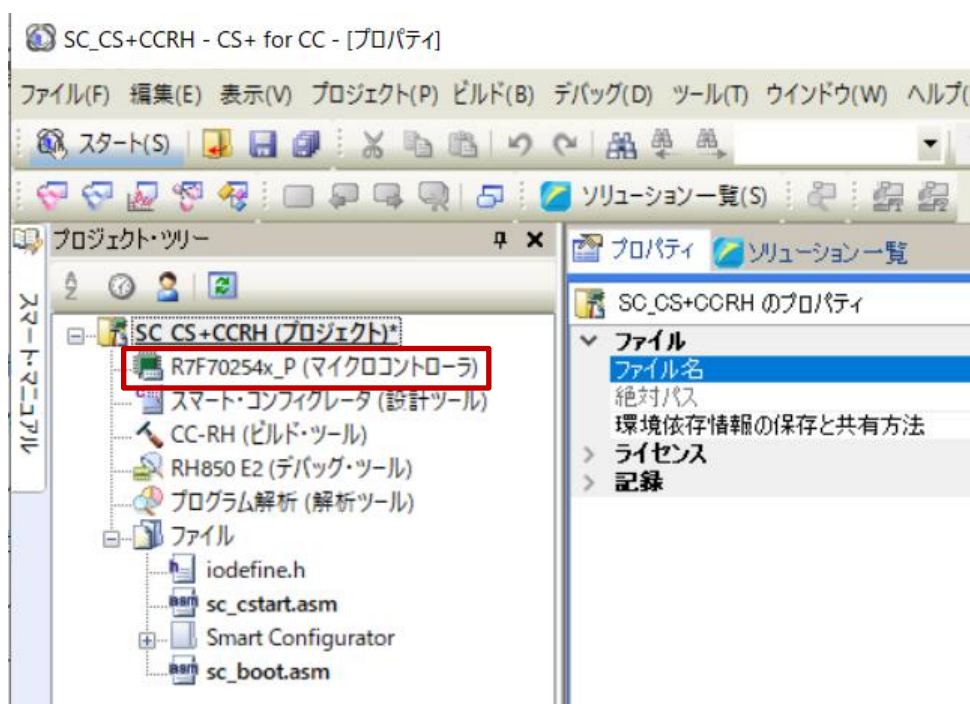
SC_CS+CCRH - CS+ for CC - [プロパティ]

ファイル(F) 編集(E) 表示(V) プロジェクト(P) ビルド(B) デバッグ(D) ツール(T) ウインドウ(W) ヘルプ(

スタート(S)

ソリューション一覧(S)

プロジェクト・ツリー

スマート・マニュアル

SC_CS+CCRH (プロジェクト)*
R7F70254x_P (マイクロコントローラ)
スマート・コンフィグレータ (設計ツール)
CC-RH (ビルド・ツール)
RH850 E2 (デバッグ・ツール)
プログラム解析 (解析ツール)
ファイル
iodefine.h
sc_cstart.asm
Smart Configurator
sc_boot.asm

プロパティ ソリューション一覧

SC_CS+CCRH のプロパティ
ファイル
ファイル名
絶対パス
環境依存情報の保存と共有方法
ライセンス
記録